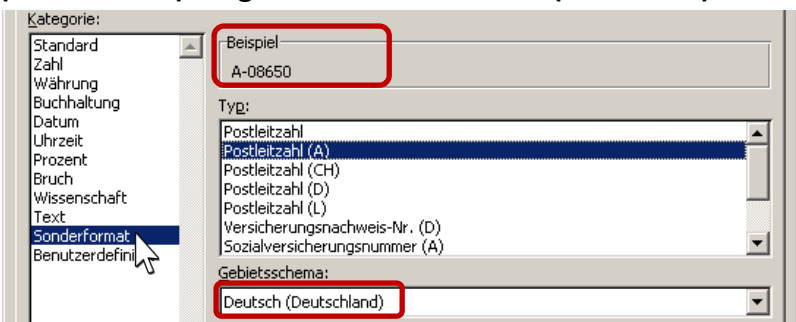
Kategorie:

Standard
Zahl
Währung
Buchhaltung
Datum
Uhrzeit
Prozent
Bruch
Wissenschaft
Text
Sonderformat
Benutzerdefini

Beispiel
A-08650

Typ:

Postleitzahl
Postleitzahl (A)
Postleitzahl (CH)
Postleitzahl (D)
Postleitzahl (L)
Versicherungsnachweis-Nr. (D)
Sozialversicherungsnummer (A)

Gebietsschema:

Deutsch (Deutschland)